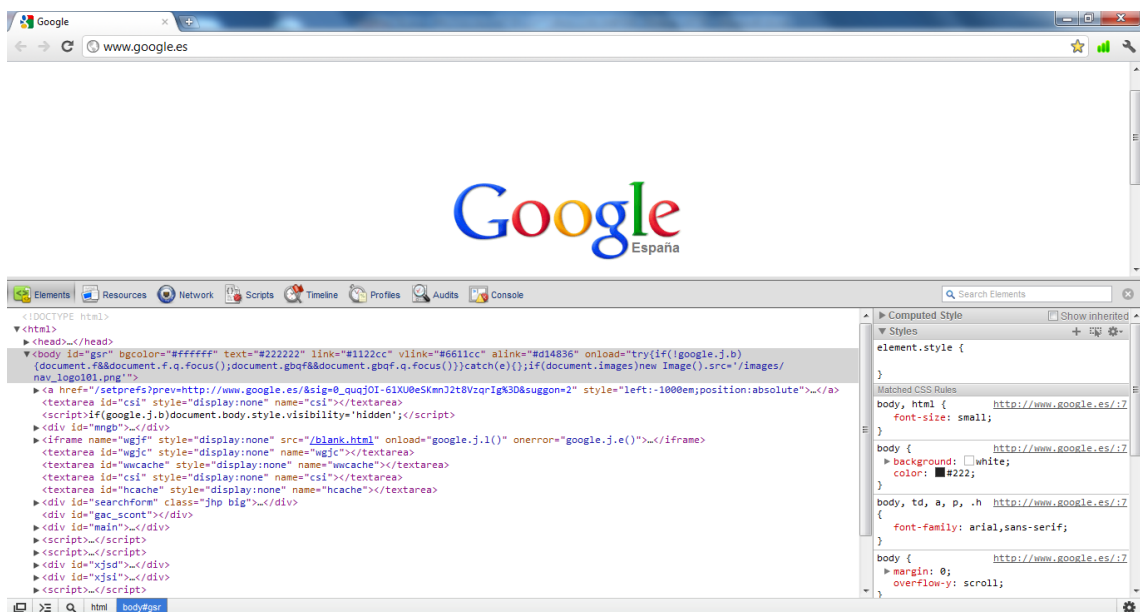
Google
www.google.es

Google
España

Elements Resources Network Scripts Timeline Profiles Audits Console
Search Elements

<!DOCTYPE html>
▼<html>
▶<head>…</head>
▼<body id="gsr" bgcolor="#ffffff" text="#222222" link="#1122cc" vlink="#6611cc" alink="#d14836" onload="try{if(!google.j.b){document.f&&document.f.q.focus();document.gbqf&&document.gbqf.q.focus()}}catch(e){};if(document.images)new Image().src='/images/nav_logo101.png'">
▶<a href="/setprefs?prev=http://www.google.es/&sig=0_quqjOI-61XU0eSKmnJ2t8VzqrIg%3D&suggon=2" style="left:-1000em;position:absolute">…</a>
<textarea id="csi" style="display:none" name="csi"></textarea>
<script>if(google.j.b)document.body.style.visibility='hidden';</script>
▶<div id="mngb">…</div>
▶<iframe name="wgjf" style="display:none" src="/blank.html" onload="google.j.l()" onerror="google.j.e()">…</iframe>
<textarea id="wgjc" style="display:none" name="wgjc"></textarea>
<textarea id="wwcache" style="display:none" name="wwcache"></textarea>
<textarea id="csi" style="display:none" name="csi"></textarea>
<textarea id="hcache" style="display:none" name="hcache"></textarea>
▶<div id="searchform" class="jhp big">…</div>
<div id="gac_scont"></div>
▶<div id="main">…</div>
▶<script>…</script>
▶<script>…</script>
▶<div id="xjsd">…</div>
▶<div id="xjsi">…</div>
▶<script>…</script>

▶ Computed Style
Show inherited
▼ Styles
element.style {
}
Matched CSS Rules
body, html { http://www.google.es/:7
font-size: small;
}
body { http://www.google.es/:7
▶ background: white;
color: #222;
}
body, td, a, p, .h http://www.google.es/:7
{
font-family: arial,sans-serif;
}
body { http://www.google.es/:7
▶ margin: 0;
overflow-y: scroll;
}

html body#gsr